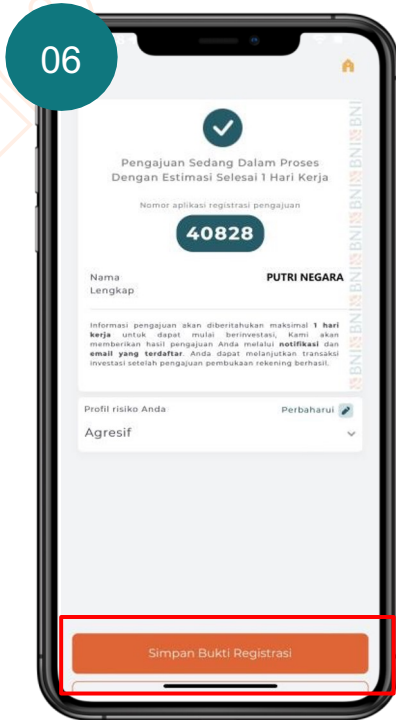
06

Pengajuan Sedang Dalam Proses Dengan Estimasi Selesai 1 Hari Kerja

Nomor aplikasi registrasi pengajuan

40828

Nama Lengkap

PUTRI NEGARA

Informasi pengajuan akan diberitahukan maksimal **1 hari kerja** untuk dapat mulai berinvestasi, Kami akan memberikan hasil pengajuan Anda melalui **notifikasi** dan **email yang terdaftar**. Anda dapat melanjutkan transaksi investasi setelah pengajuan pembukaan rekening berhasil.

Profil risiko Anda

Perbaharui

Agresif

Simpan Bukti Registrasi

BNI BNI BNI BNI BNI BNI BNI BNI